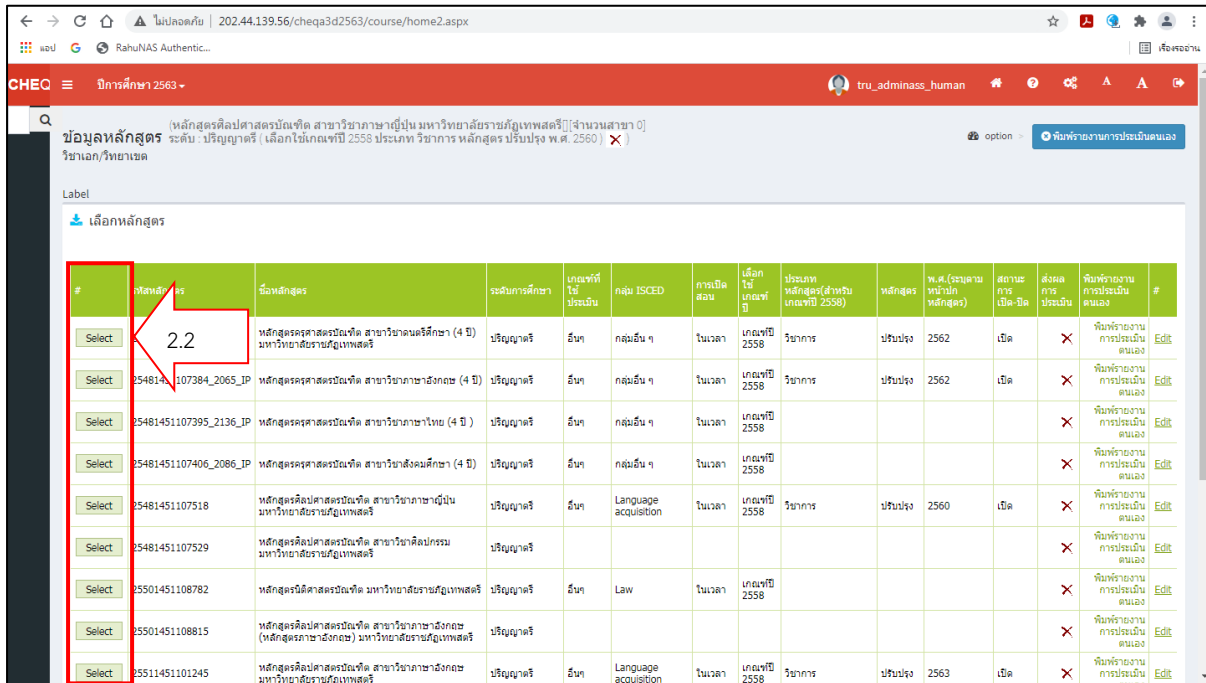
ไม่ปลอดภัย | 202.44.139.56/cheqa3d2563/course/home2.aspx

แอป G RahuNAS Authentic...

เรื่องรออ่าน

CHEQ ปีการศึกษา 2563 ▾ tru_adminass_human A A

ข้อมูลหลักสูตร (หลักสูตรศิลปศาสตรบัณฑิต สาขาวิชาภาษาญี่ปุ่น มหาวิทยาลัยราชภัฏเทพสตรี][จำนวนสาขา 0] ระดับ : ปริญญาตรี ( เลือกใช้เกณฑ์ปี 2558 ประเภท วิชาการ หลักสูตร ปรับปรุง พ.ศ. 2560 ) ✕ )
วิชาเอก/วิทยาเขต

option › พิมพ์รายงานการประเมินตนเอง

Label

เลือกหลักสูตร

| # | รหัสหลักสูตร | ชื่อหลักสูตร | ระดับการศึกษา | เกณฑ์ที่ใช้ประเมิน | กลุ่ม ISCED | การเปิดสอน | เลือกใช้เกณฑ์ปี | ประเภทหลักสูตร(สำหรับเกณฑ์ปี 2558) | หลักสูตร | พ.ศ.(ระบุตามหน้าปกหลักสูตร) | สถานะการเปิด-ปิด | ส่งผลการประเมิน | พิมพ์รายงานการประเมินตนเอง | # |
|---|---|---|---|---|---|---|---|---|---|---|---|---|---|---|
| Select | | หลักสูตรครุศาสตรบัณฑิต สาขาวิชาดนตรีศึกษา (4 ปี) มหาวิทยาลัยราชภัฏเทพสตรี | ปริญญาตรี | อื่นๆ | กลุ่มอื่น ๆ | ในเวลา | เกณฑ์ปี 2558 | วิชาการ | ปรับปรุง | 2562 | เปิด | ✕ | พิมพ์รายงานการประเมินตนเอง | Edit |
| Select | 254814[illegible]107384_2065_IP | หลักสูตรครุศาสตรบัณฑิต สาขาวิชาภาษาอังกฤษ (4 ปี) | ปริญญาตรี | อื่นๆ | กลุ่มอื่น ๆ | ในเวลา | เกณฑ์ปี 2558 | วิชาการ | ปรับปรุง | 2562 | เปิด | ✕ | พิมพ์รายงานการประเมินตนเอง | Edit |
| Select | 25481451107395_2136_IP | หลักสูตรครุศาสตรบัณฑิต สาขาวิชาภาษาไทย (4 ปี ) | ปริญญาตรี | อื่นๆ | กลุ่มอื่น ๆ | ในเวลา | เกณฑ์ปี 2558 | | | | | ✕ | พิมพ์รายงานการประเมินตนเอง | Edit |
| Select | 25481451107406_2086_IP | หลักสูตรครุศาสตรบัณฑิต สาขาวิชาสังคมศึกษา (4 ปี) | ปริญญาตรี | อื่นๆ | กลุ่มอื่น ๆ | ในเวลา | เกณฑ์ปี 2558 | | | | | ✕ | พิมพ์รายงานการประเมินตนเอง | Edit |
| Select | 25481451107518 | หลักสูตรศิลปศาสตรบัณฑิต สาขาวิชาภาษาญี่ปุ่น มหาวิทยาลัยราชภัฏเทพสตรี | ปริญญาตรี | อื่นๆ | Language acquisition | ในเวลา | เกณฑ์ปี 2558 | วิชาการ | ปรับปรุง | 2560 | เปิด | ✕ | พิมพ์รายงานการประเมินตนเอง | Edit |
| Select | 25481451107529 | หลักสูตรศิลปศาสตรบัณฑิต สาขาวิชาศิลปกรรม มหาวิทยาลัยราชภัฏเทพสตรี | ปริญญาตรี | | | | | | | | | ✕ | พิมพ์รายงานการประเมินตนเอง | Edit |
| Select | 25501451108782 | หลักสูตรนิติศาสตรบัณฑิต มหาวิทยาลัยราชภัฏเทพสตรี | ปริญญาตรี | อื่นๆ | Law | ในเวลา | เกณฑ์ปี 2558 | | | | | ✕ | พิมพ์รายงานการประเมินตนเอง | Edit |
| Select | 25501451108815 | หลักสูตรศิลปศาสตรบัณฑิต สาขาวิชาภาษาอังกฤษ (หลักสูตรภาษาอังกฤษ) มหาวิทยาลัยราชภัฏเทพสตรี | ปริญญาตรี | | | | | | | | | ✕ | พิมพ์รายงานการประเมินตนเอง | Edit |
| Select | 25511451101245 | หลักสูตรศิลปศาสตรบัณฑิต สาขาวิชาภาษาอังกฤษ มหาวิทยาลัยราชภัฏเทพสตรี | ปริญญาตรี | อื่นๆ | Language acquisition | ในเวลา | เกณฑ์ปี 2558 | วิชาการ | ปรับปรุง | 2563 | เปิด | ✕ | พิมพ์รายงานการประเมินตนเอง | Edit |

2.2